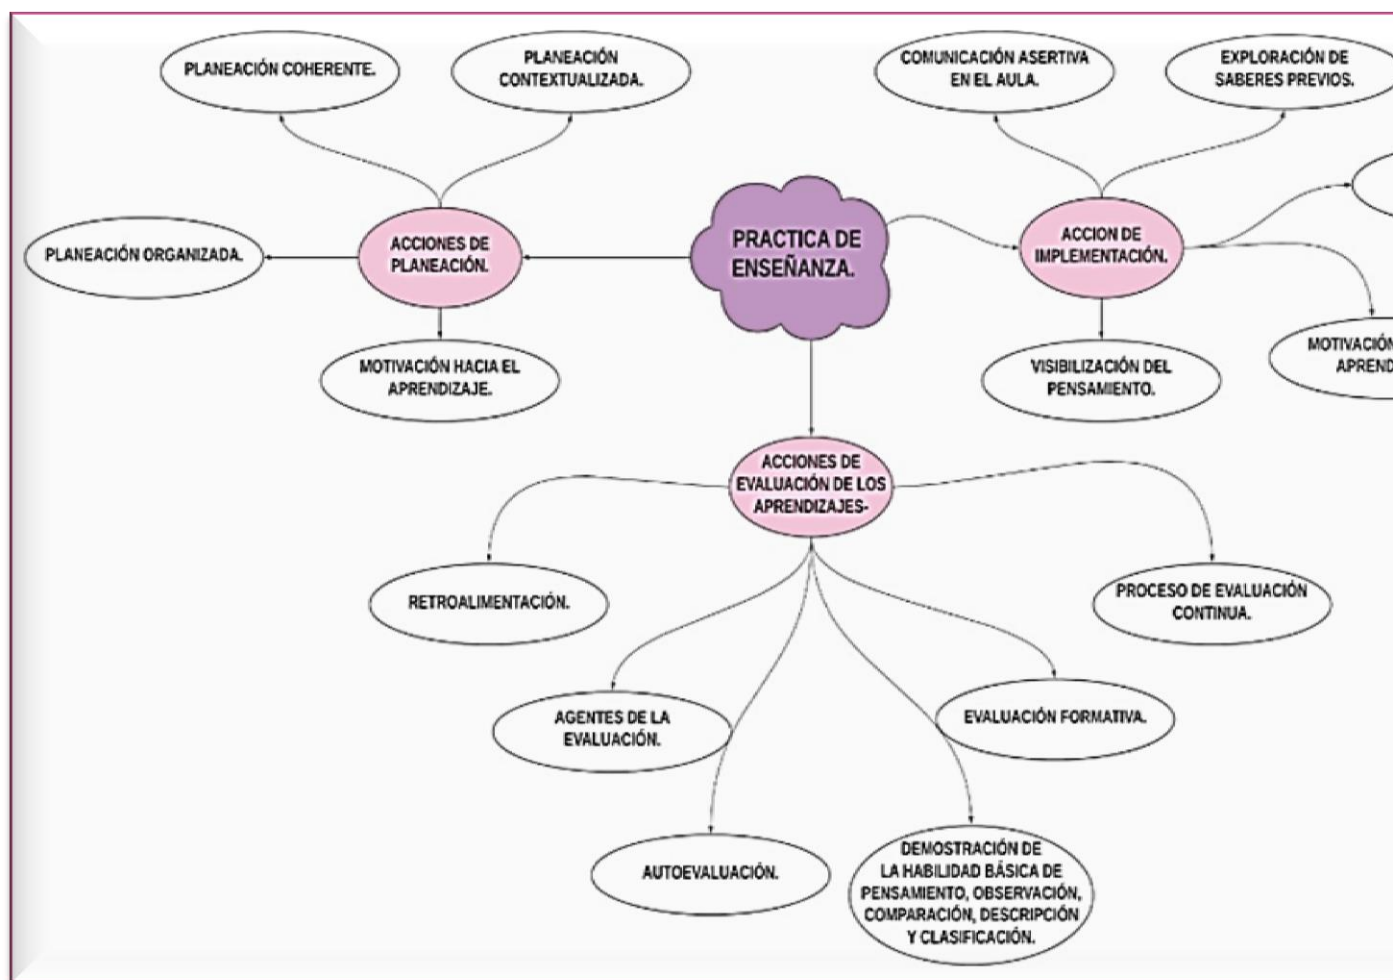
PLANEACIÓN COHERENTE.

PLANEACIÓN CONTEXTUALIZADA.

COMUNICACIÓN ASERTIVA EN EL AULA.

EXPLORACIÓN DE SABERES PREVIOS.

PLANEACIÓN ORGANIZADA.

ACCIONES DE PLANEACIÓN.

PRACTICA DE ENSEÑANZA.

ACCION DE IMPLEMENTACIÓN.

MOTIVACIÓN HACIA EL APRENDIZAJE.

VISIBILIZACIÓN DEL PENSAMIENTO.

MOTIVACIÓN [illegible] APREND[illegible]

ACCIONES DE EVALUACIÓN DE LOS APRENDIZAJES-

RETROALIMENTACIÓN.

PROCESO DE EVALUACIÓN CONTINUA.

AGENTES DE LA EVALUACIÓN.

EVALUACIÓN FORMATIVA.

AUTOEVALUACIÓN.

DEMOSTRACIÓN DE LA HABILIDAD BÁSICA DE PENSAMIENTO, OBSERVACIÓN, COMPARACIÓN, DESCRIPCIÓN Y CLASIFICACIÓN.